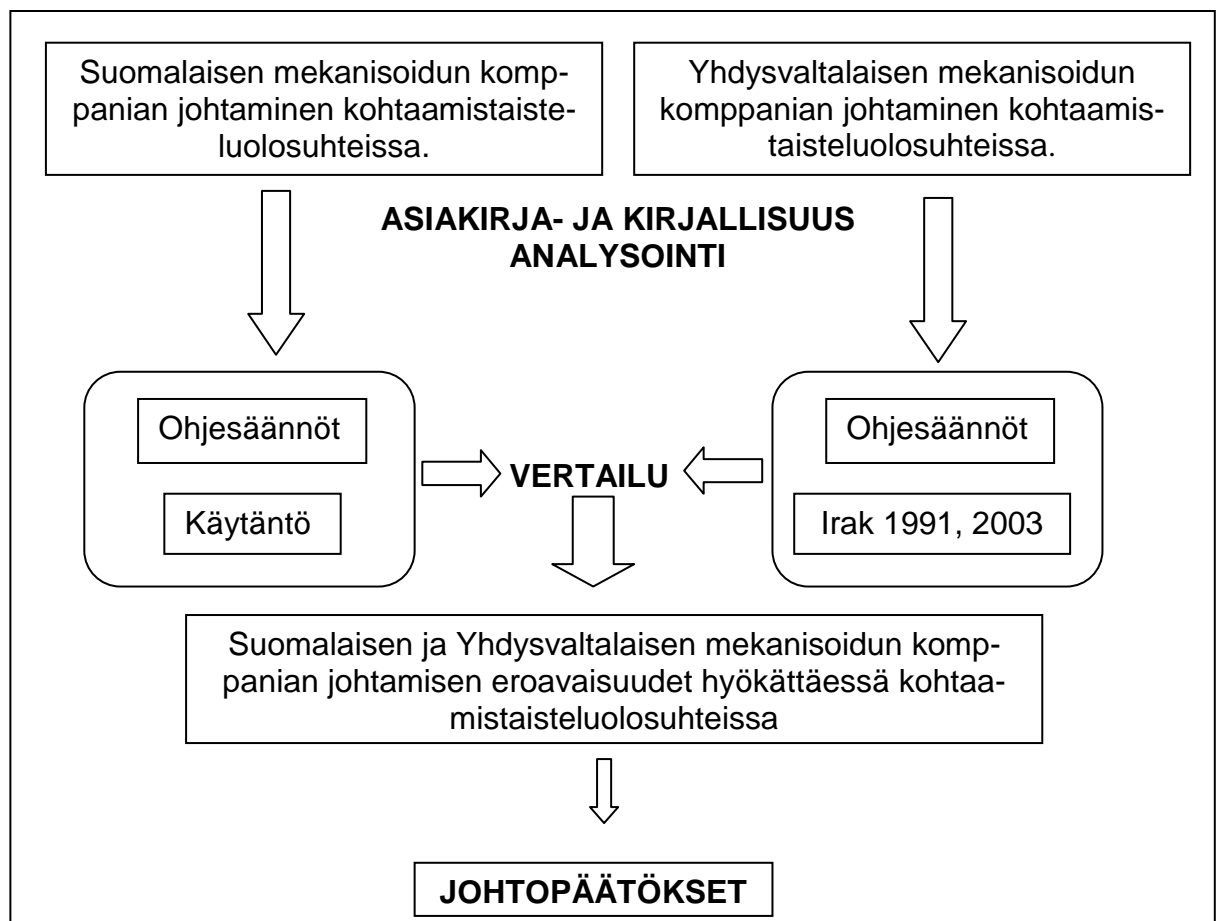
Suomalaisen mekanisoidun komppanian johtaminen kohtaamistaisteluolosuhteissa.

Yhdysvaltalaisen mekanisoidun komppanian johtaminen kohtaamistaisteluolosuhteissa.

ASIAKIRJA- JA KIRJALLISUUS ANALYSOINTI

Ohjesäännöt

Käytäntö

VERTAILU

Ohjesäännöt

Irak 1991, 2003

Suomalaisen ja Yhdysvaltalaisen mekanisoidun komppanian johtamisen eroavaisuudet hyökättäessä kohtaamistaisteluolosuhteissa

JOHTOPÄÄTÖKSET